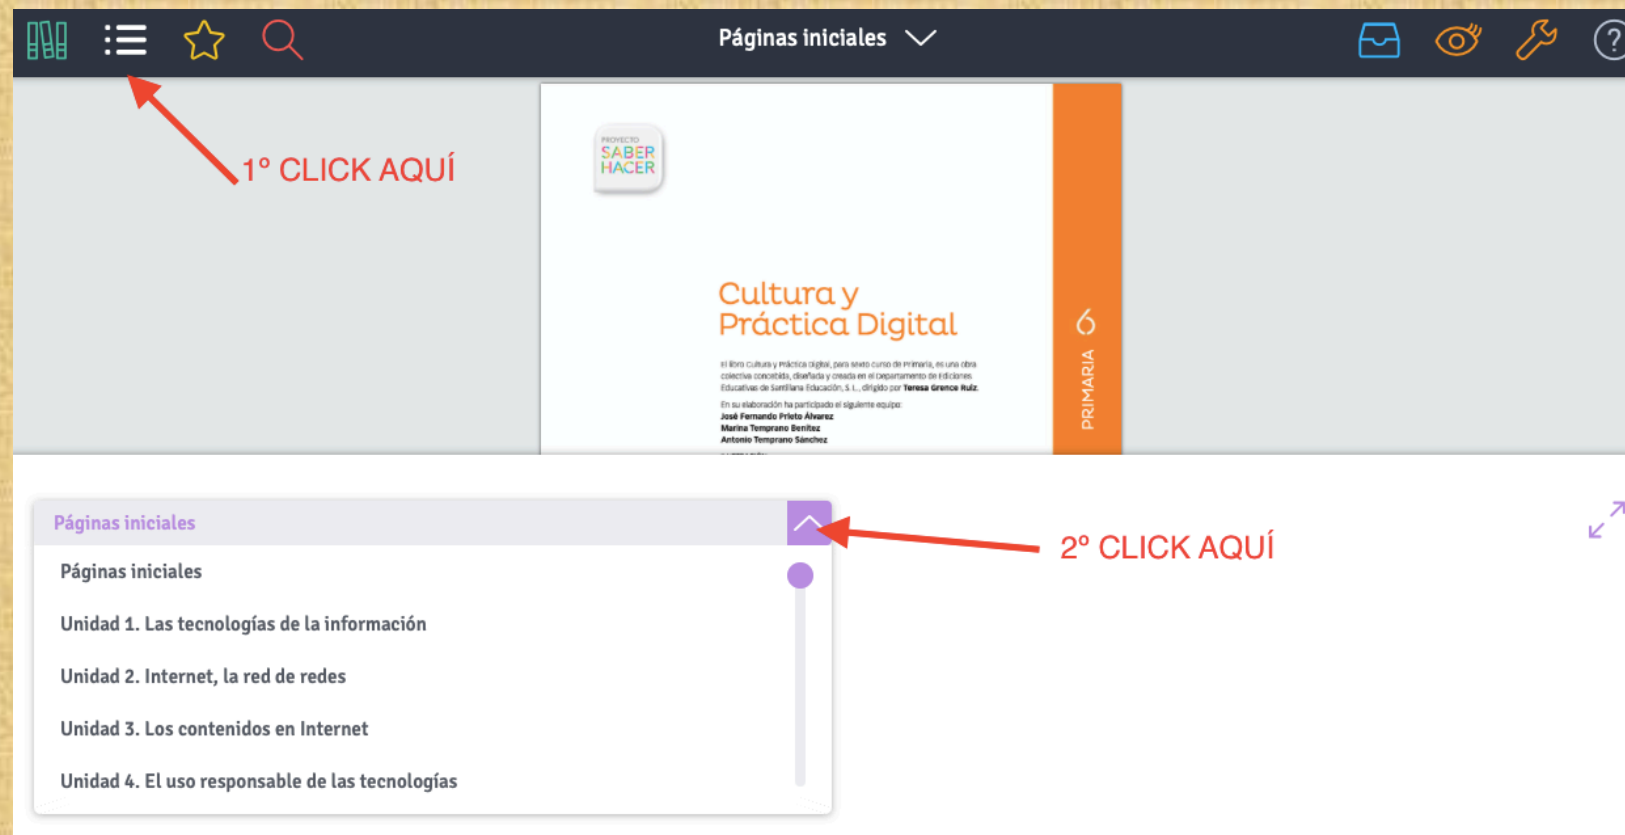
Páginas iniciales

1° CLICK AQUÍ

PROYECTO
SABER HACER

Cultura y Práctica Digital

El libro Cultura y Práctica digital, para sexto curso de Primaria, es una obra colectiva concebida, diseñada y creada en el Departamento de Ediciones Educativas de Santillana Educación, S. L., dirigido por Teresa Grence Ruiz.

En su elaboración ha participado el siguiente equipo:
José Fernando Prieto Álvarez
Marina Temprano Benítez
Antonio Temprano Sánchez

6
PRIMARIA

Páginas iniciales

2° CLICK AQUÍ

Páginas iniciales
Unidad 1. Las tecnologías de la información
Unidad 2. Internet, la red de redes
Unidad 3. Los contenidos en Internet
Unidad 4. El uso responsable de las tecnologías